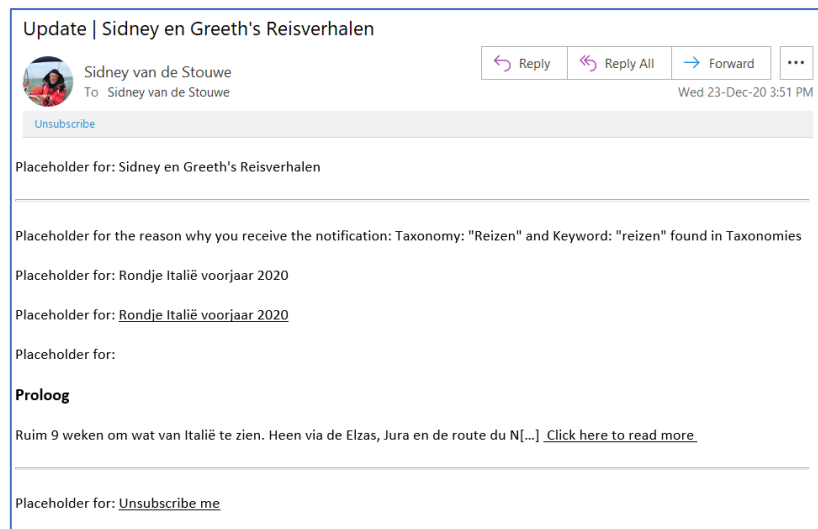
Update | Sidney en Greeth's Reisverhalen

Sidney van de Stouwe
To Sidney van de Stouwe

Reply
Reply All
Forward
...

Wed 23-Dec-20 3:51 PM

Unsubscribe

Placeholder for: Sidney en Greeth's Reisverhalen

Placeholder for the reason why you receive the notification: Taxonomy: "Reizen" and Keyword: "reizen" found in Taxonomies

Placeholder for: Rondje Italië voorjaar 2020

Placeholder for: Rondje Italië voorjaar 2020

Placeholder for:

Proloog

Ruim 9 weken om wat van Italië te zien. Heen via de Elzas, Jura en de route du N[...] Click here to read more

Placeholder for: Unsubscribe me